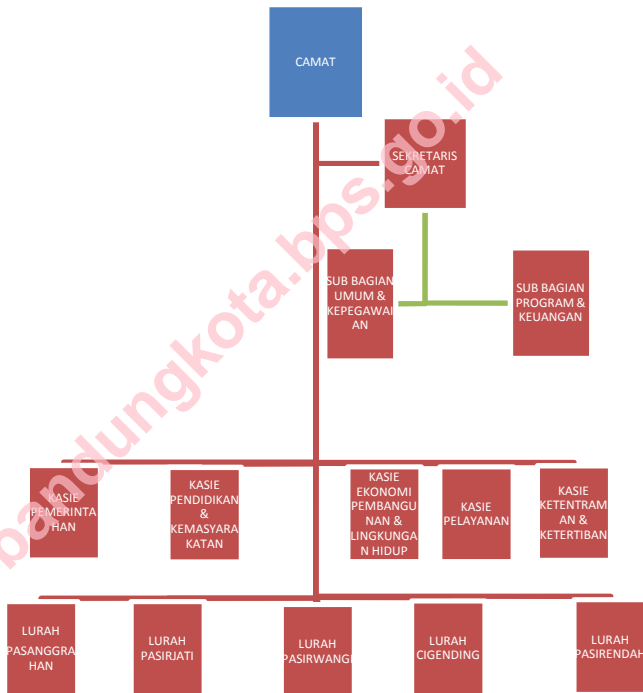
CAMAT

SEKRETARIS CAMAT

SUB BAGIAN UMUM & KEPEGAWAIAN

SUB BAGIAN PROGRAM & KEUANGAN

KASIE PEMERINTAHAN

KASIE PENDIDIKAN & KEMASYARAKATAN

KASIE EKONOMI PEMBANGUNAN & LINGKUNGAN HIDUP

KASIE PELAYANAN

KASIE KETENTRAMAN & KETERTIBAN

LURAH PASANGGRAHAN

LURAH PASIRJATI

LURAH PASIRWANGI

LURAH CIGENDING

LURAH PASIRENDAH

bandungkota.bps.go.id